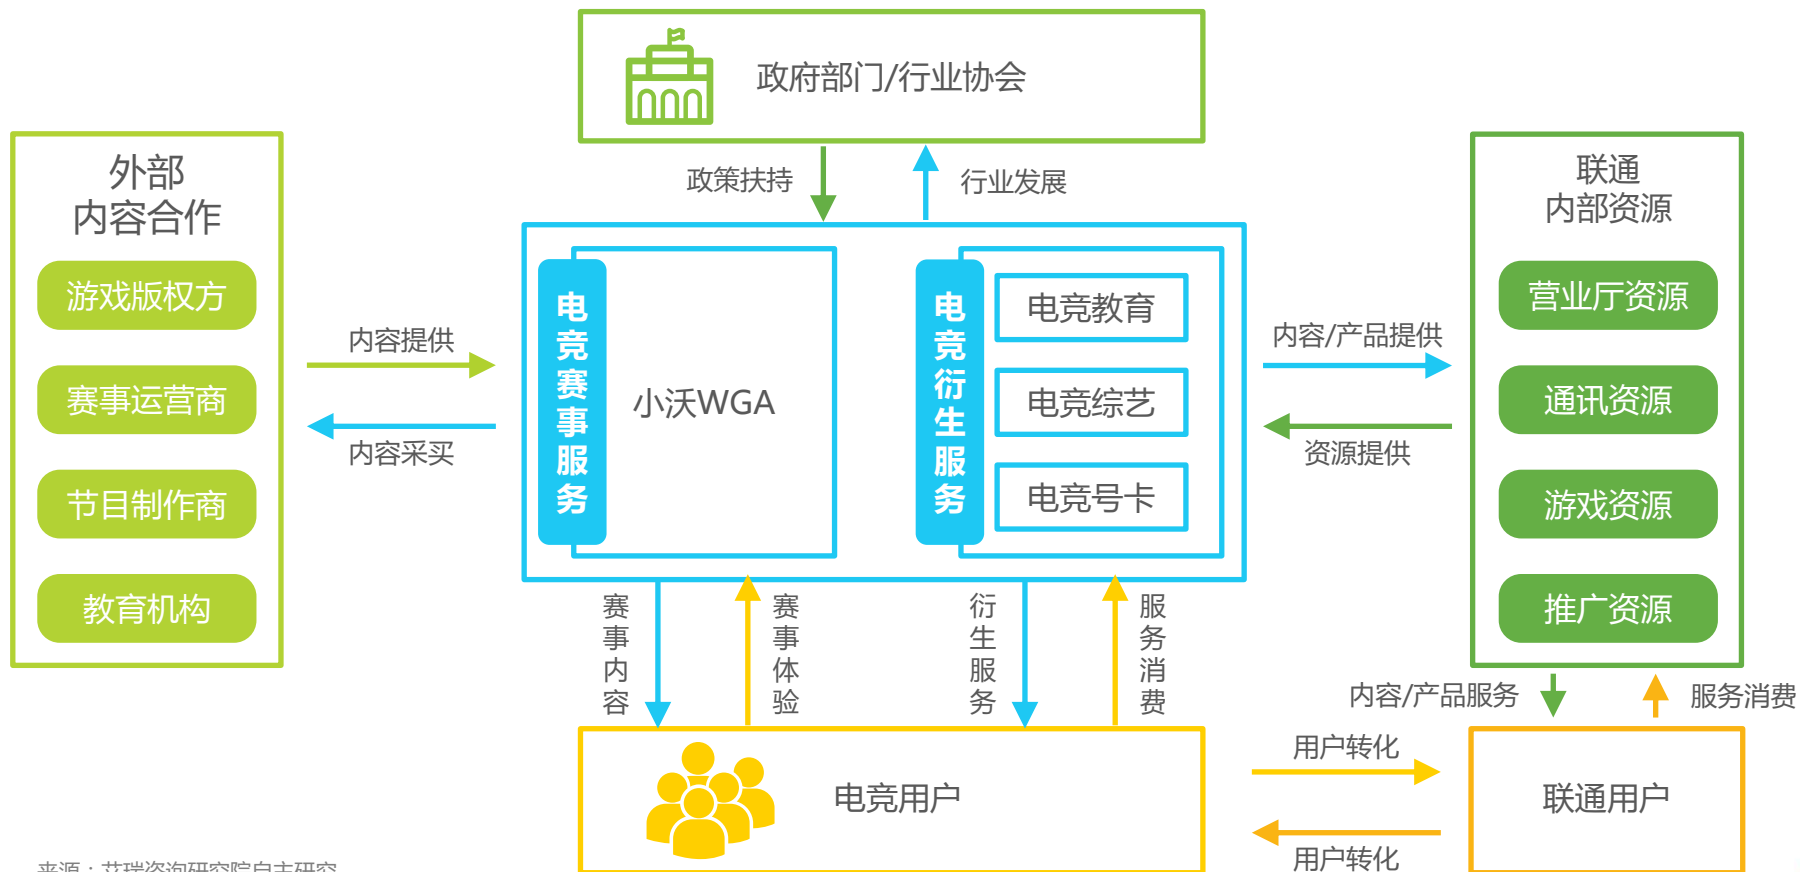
政府部门/行业协会

政策扶持

行业发展

外部
内容合作

游戏版权方

赛事运营商

节目制作商

教育机构

内容提供

内容采买

电竞赛事服务

小沃WGA

电竞衍生服务

电竞教育

电竞综艺

电竞号卡

内容/产品提供

资源提供

联通
内部资源

营业厅资源

通讯资源

游戏资源

推广资源

赛事内容

赛事体验

衍生服务

服务消费

内容/产品服务

服务消费

电竞用户

用户转化

用户转化

联通用户

来源：艾瑞咨询研究院自主研究